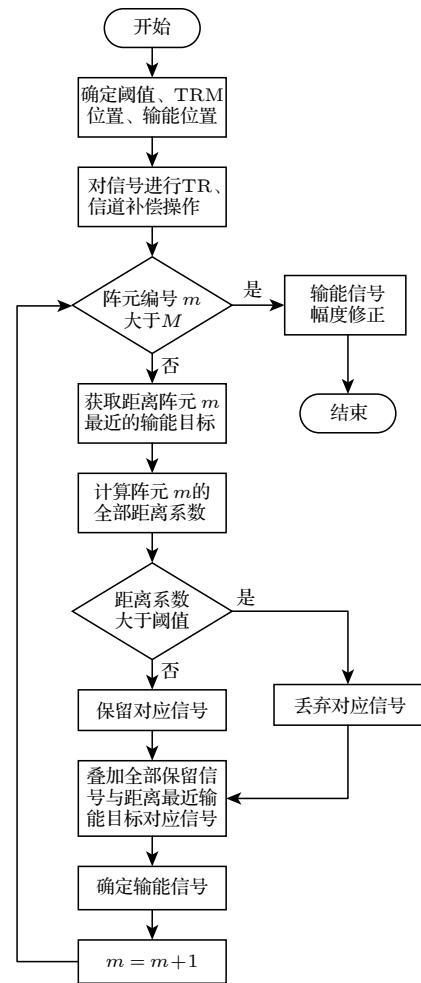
开始

确定阈值、TRM位置、输能位置

对信号进行TR、信道补偿操作

阵元编号 $m$ 大于$M$

是

输能信号幅度修正

结束

否

获取距离阵元 $m$ 最近的输能目标

计算阵元 $m$的全部距离系数

距离系数大于阈值

是

否

保留对应信号

丢弃对应信号

叠加全部保留信号与距离最近输能目标对应信号

确定输能信号

$m = m+1$